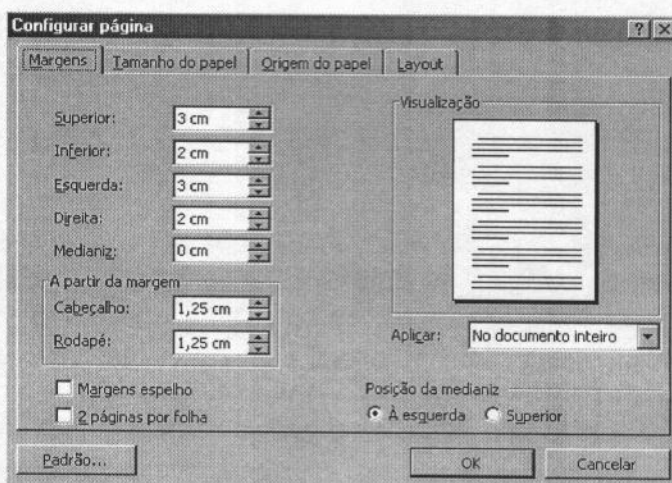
Configurar página

? X

Margens | Tamanho do papel | Origem do papel | Layout

Superior: 3 cm

Inferior: 2 cm

Esquerda: 3 cm

Direita: 2 cm

Medianiz: 0 cm

A partir da margem

Cabeçalho: 1,25 cm

Rodapé: 1,25 cm

Visualização

Aplicar: No documento inteiro

Margens espelho

2 páginas por folha

Posição da medianiz

À esquerda

Superior

Padrão...

OK

Cancelar